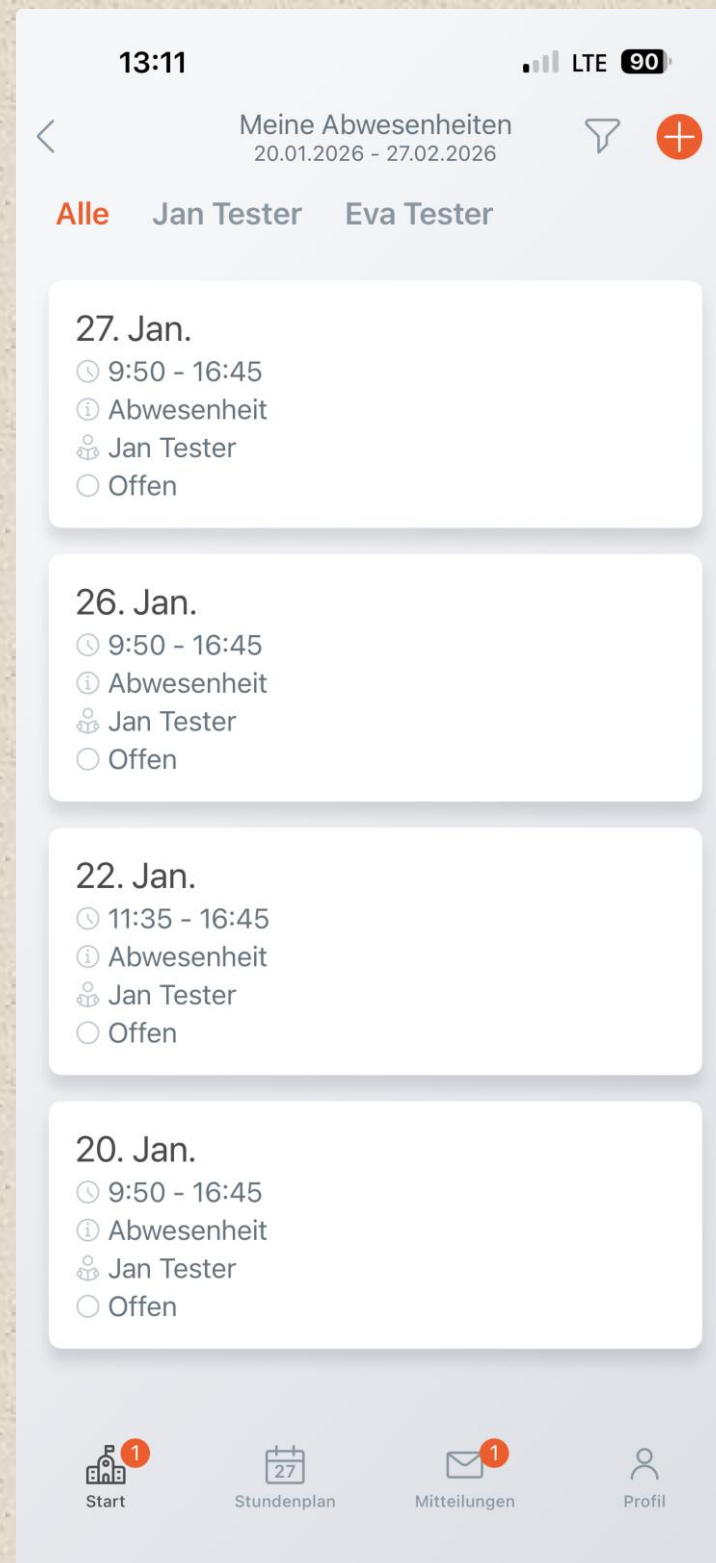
13:11
LTE 90

Meine Abwesenheiten
20.01.2026 - 27.02.2026

Alle Jan Tester Eva Tester

27. Jan.
9:50 - 16:45
Abwesenheit
Jan Tester
Offen

26. Jan.
9:50 - 16:45
Abwesenheit
Jan Tester
Offen

22. Jan.
11:35 - 16:45
Abwesenheit
Jan Tester
Offen

20. Jan.
9:50 - 16:45
Abwesenheit
Jan Tester
Offen

1
Start
27
Stundenplan
1
Mitteilungen
Profil